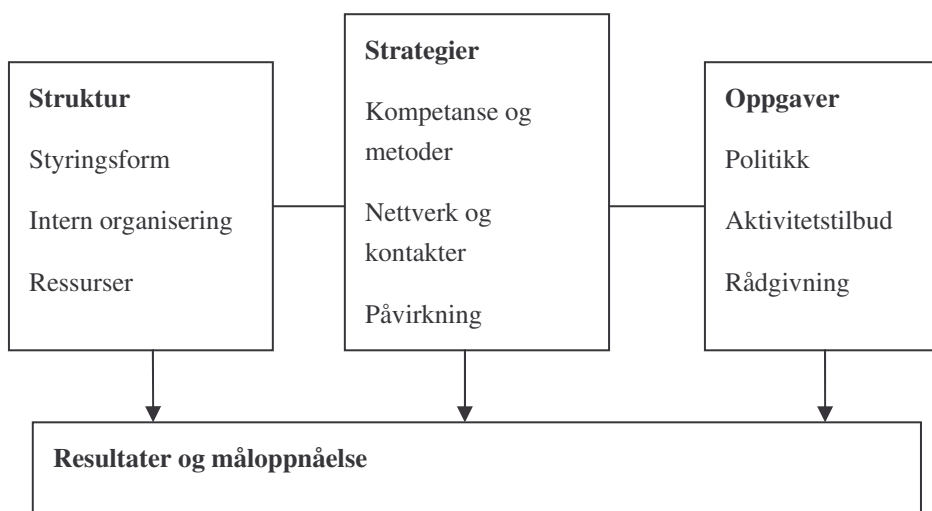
Struktur

Styringsform

Intern organisering

Ressurser

Strategier

Kompetanse og metoder

Nettverk og kontakter

Påvirkning

Oppgaver

Politikk

Aktivitetstilbud

Rådgivning

Resultater og måloppnåelse